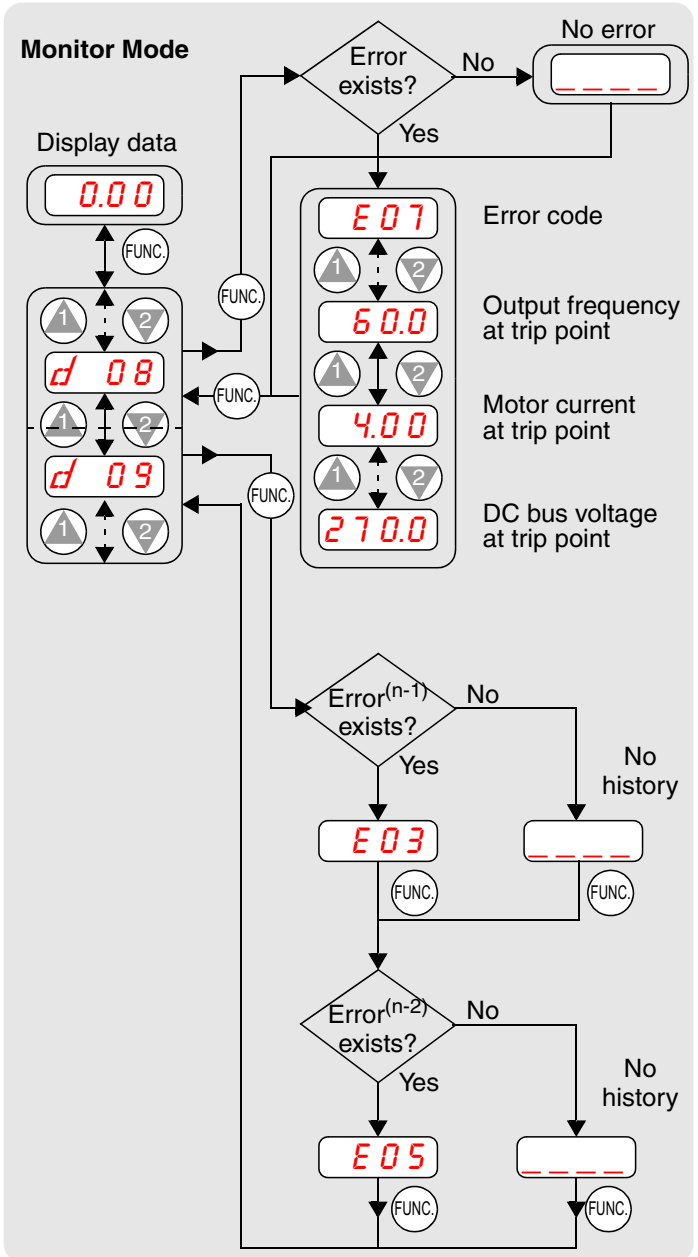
Monitor Mode

Error exists?

No

No error

____

Yes

Display data

0.00

FUNC.

1

2

d 08

FUNC.

1

2

d 09

1

2

FUNC.

E 07

Error code

1

2

60.0

Output frequency at trip point

FUNC.

1

2

4.00

Motor current at trip point

1

2

270.0

DC bus voltage at trip point

FUNC.

Error$^{(n-1)}$ exists?

No

Yes

No history

E 03

____

FUNC.

FUNC.

Error$^{(n-2)}$ exists?

No

Yes

No history

E 05

____

FUNC.

FUNC.